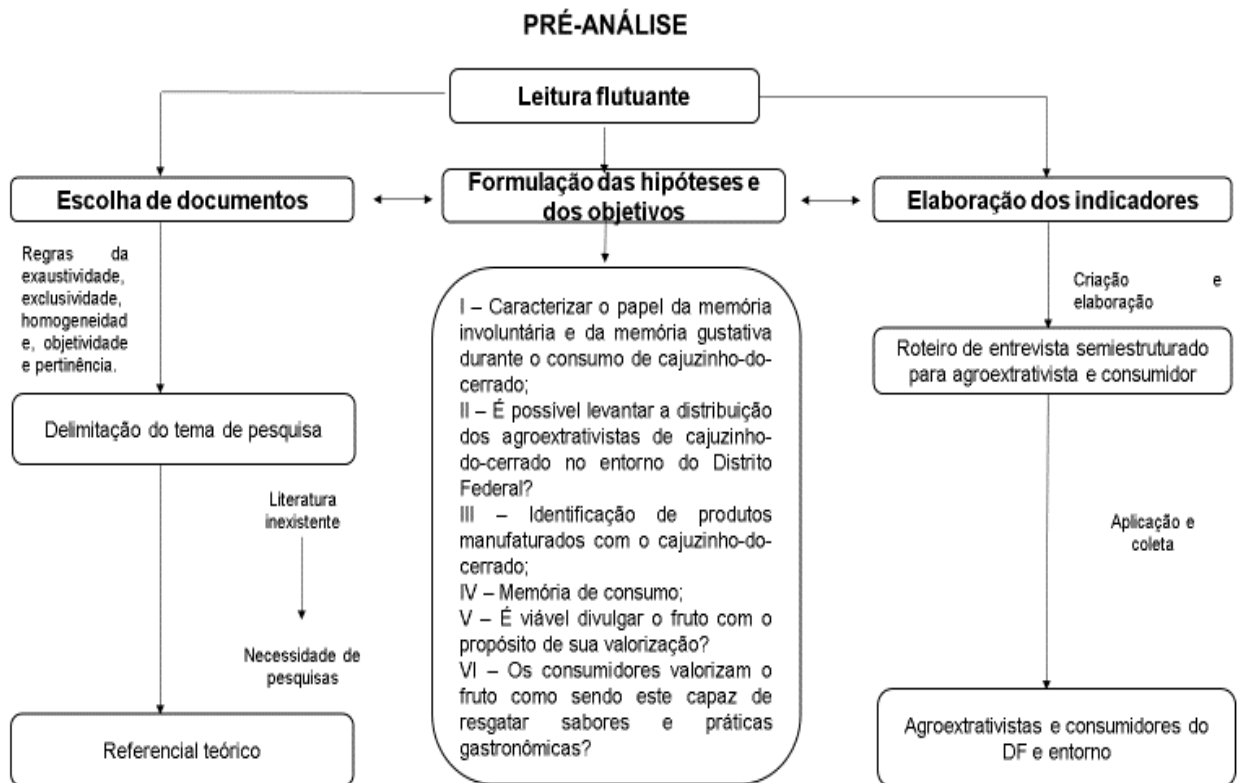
PRÉ-ANÁLISE

Leitura flutuante

Escolha de documentos

Formulação das hipóteses e dos objetivos

Elaboração dos indicadores

Regras da exaustividade, exclusividade, homogeneidade, objetividade e pertinência.

Delimitação do tema de pesquisa

Literatura inexistente

Necessidade de pesquisas

Referencial teórico

I – Caracterizar o papel da memória involuntária e da memória gustativa durante o consumo de cajuzinho-do-cerrado;
II – É possível levantar a distribuição dos agroextrativistas de cajuzinho-do-cerrado no entorno do Distrito Federal?
III – Identificação de produtos manufaturados com o cajuzinho-do-cerrado;
IV – Memória de consumo;
V – É viável divulgar o fruto com o propósito de sua valorização?
VI – Os consumidores valorizam o fruto como sendo este capaz de resgatar sabores e práticas gastronômicas?

Criação e elaboração

Roteiro de entrevista semiestruturado para agroextrativista e consumidor

Aplicação e coleta

Agroextrativistas e consumidores do DF e entorno